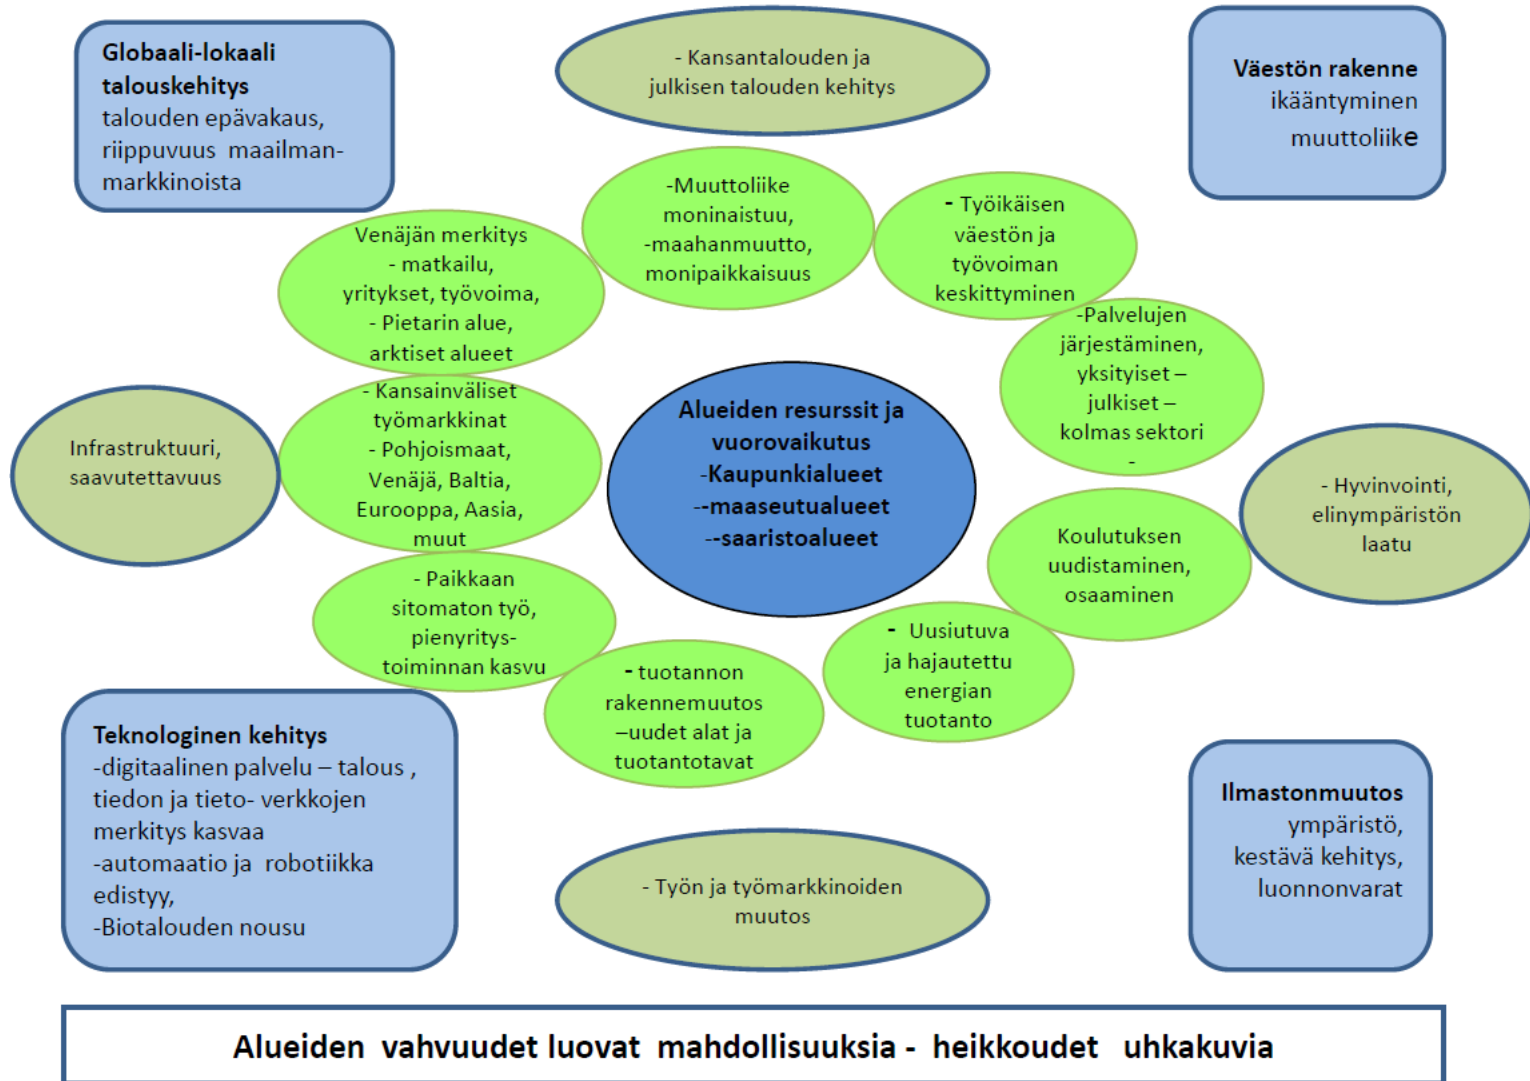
Globaali-lokaali talouskehitys
talouden epävakaus, riippuvuus maailman-markkinoista

- Kansantalouden ja julkisen talouden kehitys

Väestön rakenne
ikääntyminen
muuttoliike

-Muuttoliike moninaistuu, -maahanmuutto, monipaikkaisuus

- Työikäisen väestön ja työvoiman keskittyminen

Venäjän merkitys
- matkailu, yritykset, työvoima,
- Pietarin alue, arktiset alueet

-Palvelujen järjestäminen, yksityiset – julkiset – kolmas sektori
-

- Kansainväliset työmarkkinat
- Pohjoismaat, Venäjä, Baltia, Eurooppa, Aasia, muut

Infrastruktuuri, saavutettavuus

Alueiden resurssit ja vuorovaikutus
-Kaupunkialueet
--maaseutualueet
--saaristoalueet

- Hyvinvointi, elinympäristön laatu

Koulutuksen uudistaminen, osaaminen

- Paikkaan sitomaton työ, pienyritys-toiminnan kasvu

- Uusiutuva ja hajautettu energian tuotanto

- tuotannon rakennemuutos –uudet alat ja tuotantotavat

Teknologinen kehitys
-digitaalinen palvelu – talous , tiedon ja tieto- verkkojen merkitys kasvaa
-automaatio ja robotiikka edistyy,
-Biotalouden nousu

Ilmastonmuutos
ympäristö, kestävä kehitys, luonnonvarat

- Työn ja työmarkkinoiden muutos

Alueiden vahvuudet luovat mahdollisuuksia - heikkoudet uhkakuvia